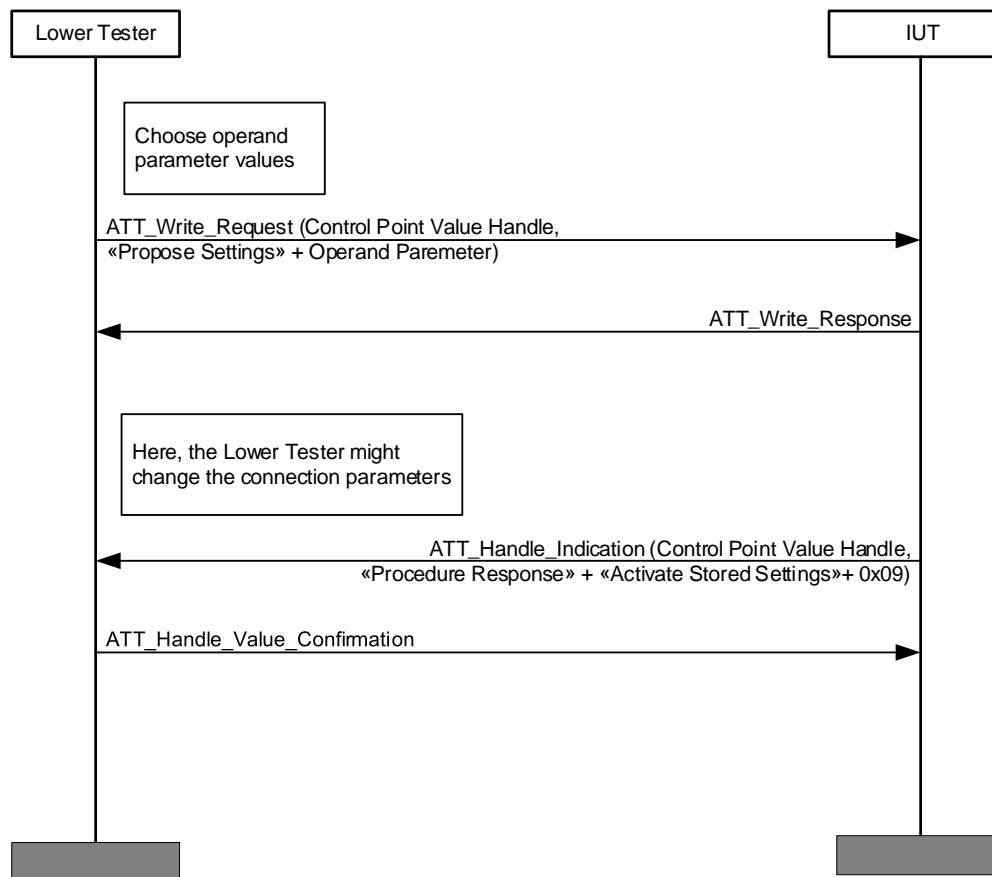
Lower Tester

IUT

Choose operand parameter values

ATT_Write_Request (Control Point Value Handle, «Propose Settings» + Operand Paremeter)

ATT_Write_Response

Here, the Lower Tester might change the connection parameters

ATT_Handle_Indication (Control Point Value Handle, «Procedure Response» + «Activate Stored Settings»+ 0x09)

ATT_Handle_Value_Confirmation